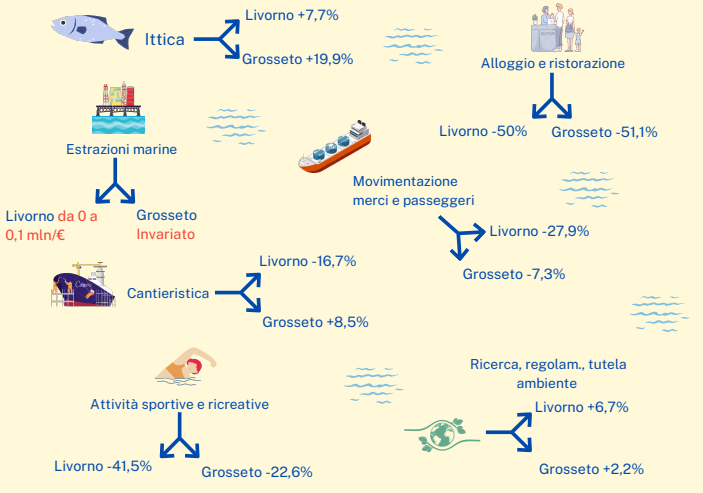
Ittica
Livorno +7,7%
Grosseto +19,9%

Alloggio e ristorazione
Livorno -50%
Grosseto -51,1%

Estrazioni marine
Livorno da 0 a 0,1 mln/€
Grosseto Invariato

Movimentazione merci e passeggeri
Livorno -27,9%
Grosseto -7,3%

Cantieristica
Livorno -16,7%
Grosseto +8,5%

Attività sportive e ricreative
Livorno -41,5%
Grosseto -22,6%

Ricerca, regolam., tutela ambiente
Livorno +6,7%
Grosseto +2,2%